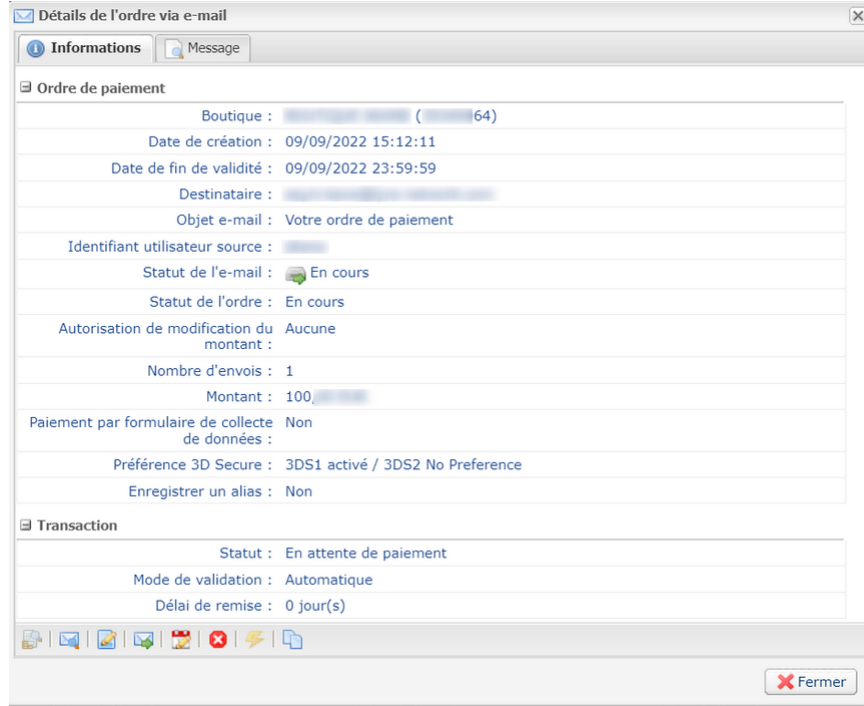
Détails de l'ordre via e-mail

Informations | Message

Ordre de paiement

| | |
|---|---|
| Boutique : | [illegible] ([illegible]64) |
| Date de création : | 09/09/2022 15:12:11 |
| Date de fin de validité : | 09/09/2022 23:59:59 |
| Destinataire : | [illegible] |
| Objet e-mail : | Votre ordre de paiement |
| Identifiant utilisateur source : | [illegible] |
| Statut de l'e-mail : | En cours |
| Statut de l'ordre : | En cours |
| Autorisation de modification du montant : | Aucune |
| Nombre d'envois : | 1 |
| Montant : | 100,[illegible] |
| Paiement par formulaire de collecte de données : | Non |
| Préférence 3D Secure : | 3DS1 activé / 3DS2 No Preference |
| Enregistrer un alias : | Non |

Transaction

| | |
|---|---|
| Statut : | En attente de paiement |
| Mode de validation : | Automatique |
| Délai de remise : | 0 jour(s) |

Fermer